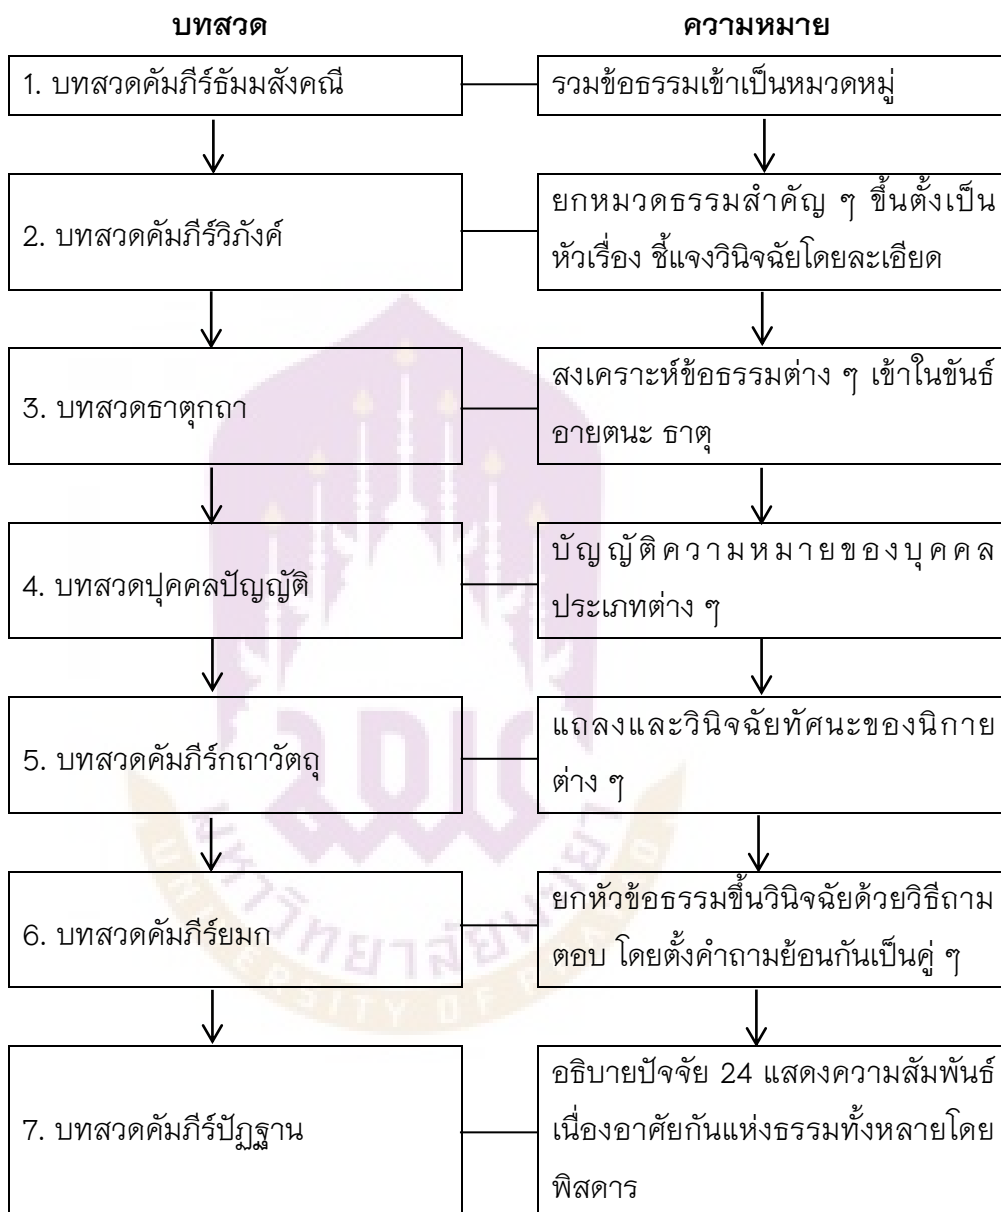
บทสวด

ความหมาย

1. บทสวดคัมภีร์ธัมมสังคณี

รวมข้อธรรมเข้าเป็นหมวดหมู่

2. บทสวดคัมภีร์วิภังค์

ยกหมวดธรรมสำคัญ ๆ ขึ้นตั้งเป็นหัวเรื่อง ชี้แจงวินิจฉัยโดยละเอียด

3. บทสวดธาตุกถา

สงเคราะห์ข้อธรรมต่าง ๆ เข้าในขันธ์ อายตนะ ธาตุ

4. บทสวดปุคคลปัญญัติ

บัญญัติความหมายของบุคคลประเภทต่าง ๆ

5. บทสวดคัมภีร์กถาวัตถุ

แถลงและวินิจฉัยทัศนะของนิกายต่าง ๆ

6. บทสวดคัมภีร์ยมก

ยกหัวข้อธรรมขึ้นวินิจฉัยด้วยวิธีถามตอบ โดยตั้งคำถามย้อนกันเป็นคู่ ๆ

7. บทสวดคัมภีร์ปัฏฐาน

อธิบายปัจจัย 24 แสดงความสัมพันธ์เนื่องอาศัยกันแห่งธรรมทั้งหลายโดยพิสดาร